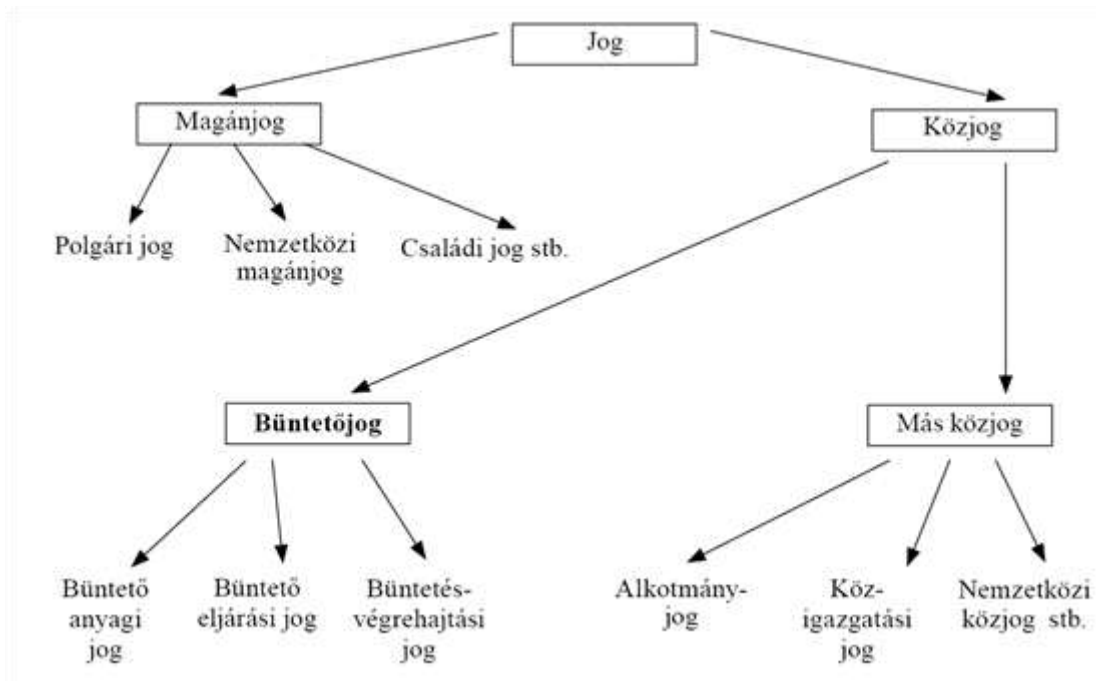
Jog

Magánjog

Közjog

Polgári jog

Nemzetközi magánjog

Családi jog stb.

Büntetőjog

Más közjog

Büntető anyagi jog

Büntető eljárási jog

Büntetés-végrehajtási jog

Alkotmány-jog

Köz-igazgatási jog

Nemzetközi közjog stb.